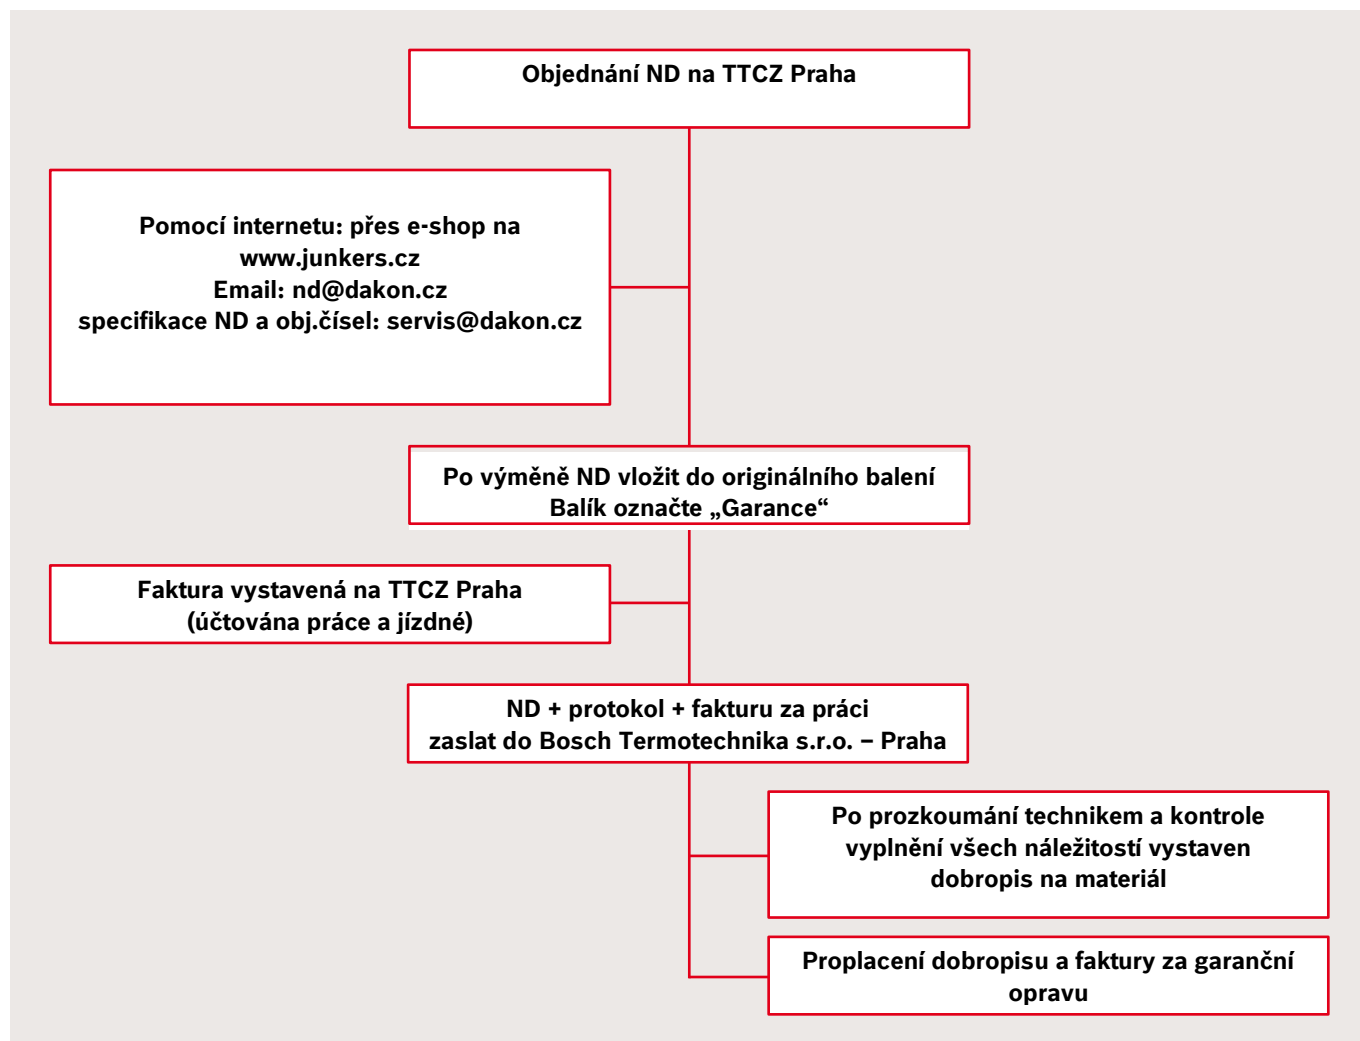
Objednání ND na TTCZ Praha

Pomocí internetu: přes e-shop na www.junkers.cz
Email: nd@dakon.cz
specifikace ND a obj.čísel: servis@dakon.cz

Po výměně ND vložit do originálního balení
Balík označte „Garance“

Faktura vystavená na TTCZ Praha
(účtována práce a jízdné)

ND + protokol + fakturu za práci
zaslat do Bosch Termotechnika s.r.o. – Praha

Po prozkoumání technikem a kontrole vyplnění všech náležitostí vystaven dobropis na materiál

Proplacení dobropisu a faktury za garanční opravu